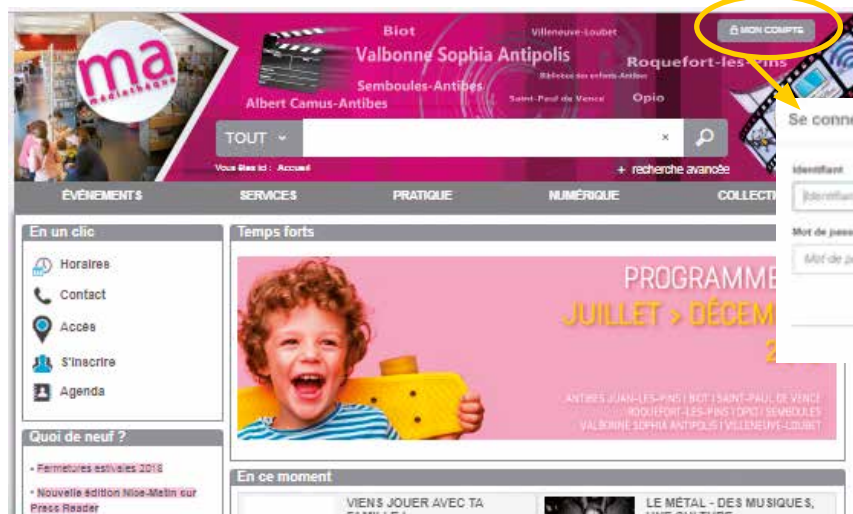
ma médiathèque

Biot
Villeneuve-Loubet
Valbonne Sophia Antipolis
Roquefort-les-Pins
Semboules-Antibes
Bibliobus des enfants-Antibes
Albert Camus-Antibes
Saint-Paul de Vence
Opio

MON COMPTE

TOUT
×
+ recherche avancée
Vous êtes ici : Accueil

ÉVÉNEMENTS
SERVICES
PRATIQUE
NUMÉRIQUE
COLLECTI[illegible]

Se conne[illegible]
Identifiant
Identifian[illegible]
Mot de pass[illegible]
Mot de pa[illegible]

En un clic
Horaires
Contact
Accès
S'inscrire
Agenda

Quoi de neuf ?
- Fermetures estivales 2018
- Nouvelle édition Nice-Matin sur Press Reader

Temps forts
PROGRAMME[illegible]
JUILLET > DÉCEM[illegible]
2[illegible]
ANTIBES JUAN-LES-PINS | BIOT | SAINT-PAUL DE VENCE
ROQUEFORT-LES-PINS | OPIO | SEMBOULES
VALBONNE SOPHIA ANTIPOLIS | VILLENEUVE-LOUBET

En ce moment
VIENS JOUER AVEC TA FAMILLE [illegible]
LE MÉTAL - DES MUSIQUES, UNE CULTURE